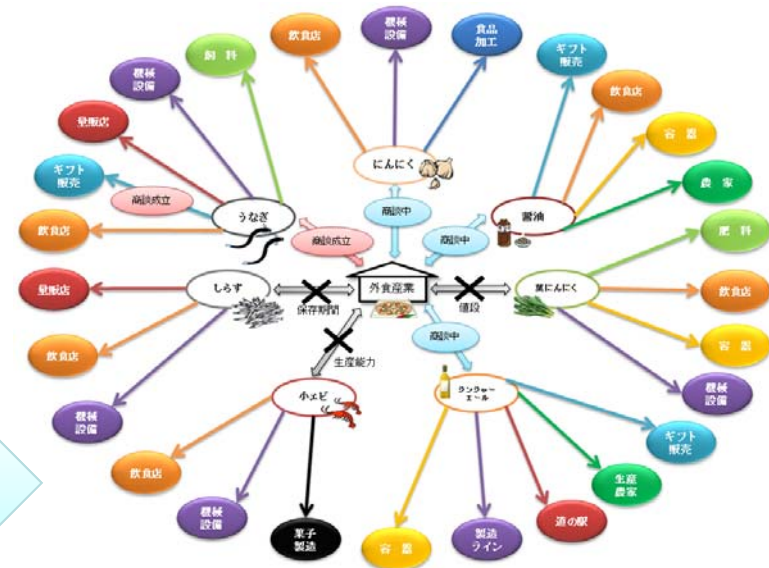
飲食店

機械設備

食品加工

ギフト販売

飼料

機械設備

飲食店

量販店

容器

ギフト販売

商談成立

にんにく

農家

商談中

醤油

飲食店

うなぎ

商談成立

商談中

肥料

量販店

しらす

外食産業

葉にんにく

飲食店

保存期間

値段

商談中

容器

飲食店

生産能力

小エビ

ランクゥーエール

機械設備

機械設備

ギフト販売

飲食店

生産農家

機械設備

道の駅

菓子製造

容器

製造ライン